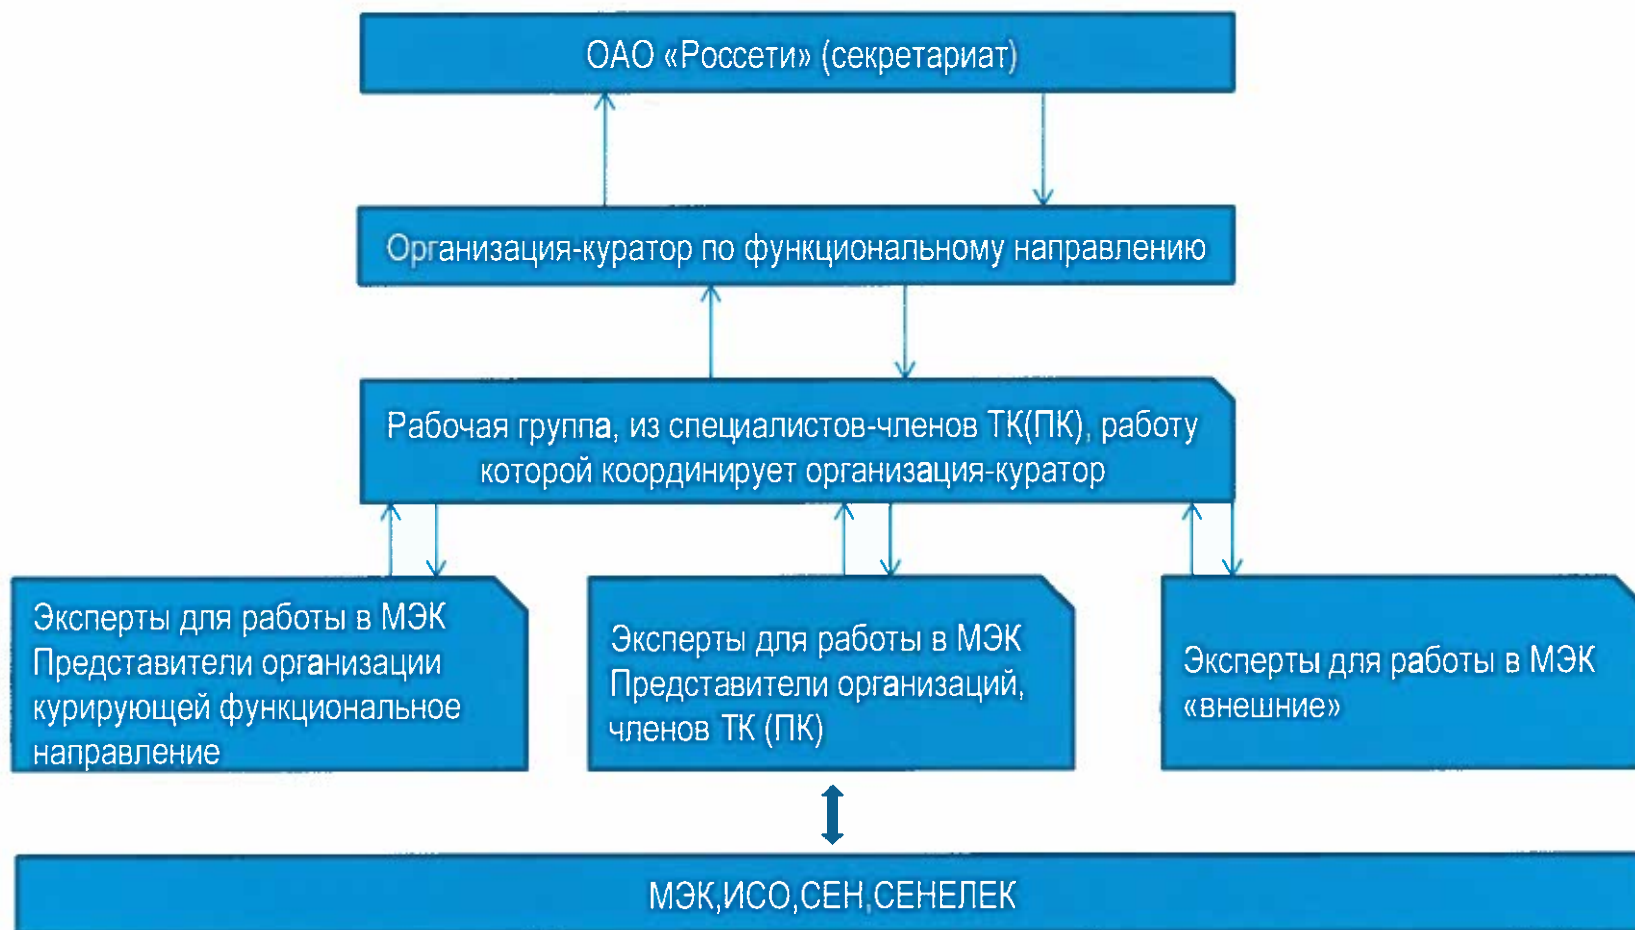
ОАО «Россети» (секретариат)

Организация-куратор по функциональному направлению

Рабочая группа, из специалистов-членов ТК(ПК), работу которой координирует организация-куратор

Эксперты для работы в МЭК Представители организации курирующей функциональное направление

Эксперты для работы в МЭК Представители организаций, членов ТК (ПК)

Эксперты для работы в МЭК «внешние»

МЭК,ИСО,СЕН,СЕНЕЛЕК